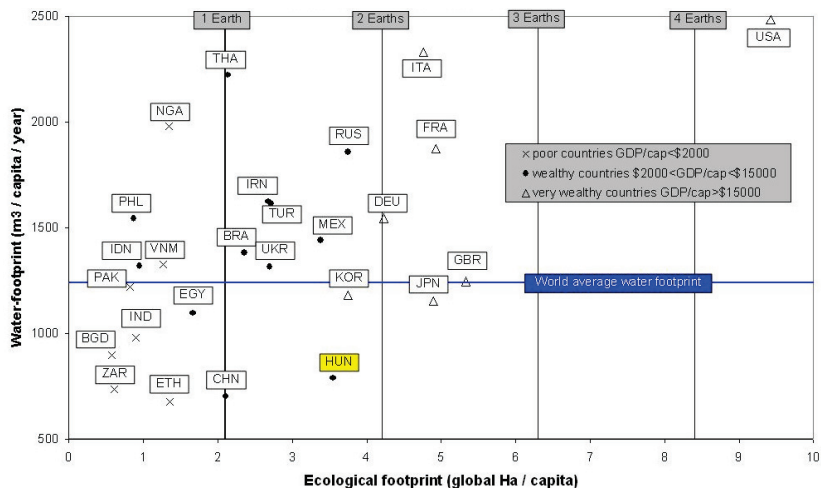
1 Earth

2 Earths

3 Earths

4 Earths

USA

ITA

THA

NGA

RUS

FRA

× poor countries GDP/cap<$2000

● wealthy countries $2000<GDP/cap<$15000

△ very wealthy countries GDP/cap>$15000

IRN

PHL

TUR

DEU

MEX

BRA

IDN

VNM

UKR

GBR

PAK

KOR

JPN

World average water footprint

EGY

IND

BGD

HUN

ZAR

ETH

CHN

Water-footprint (m3 / capita / year)

2500

2000

1500

1000

500

0

1

2

3

4

5

6

7

8

9

10

Ecological footprint (global Ha / capita)